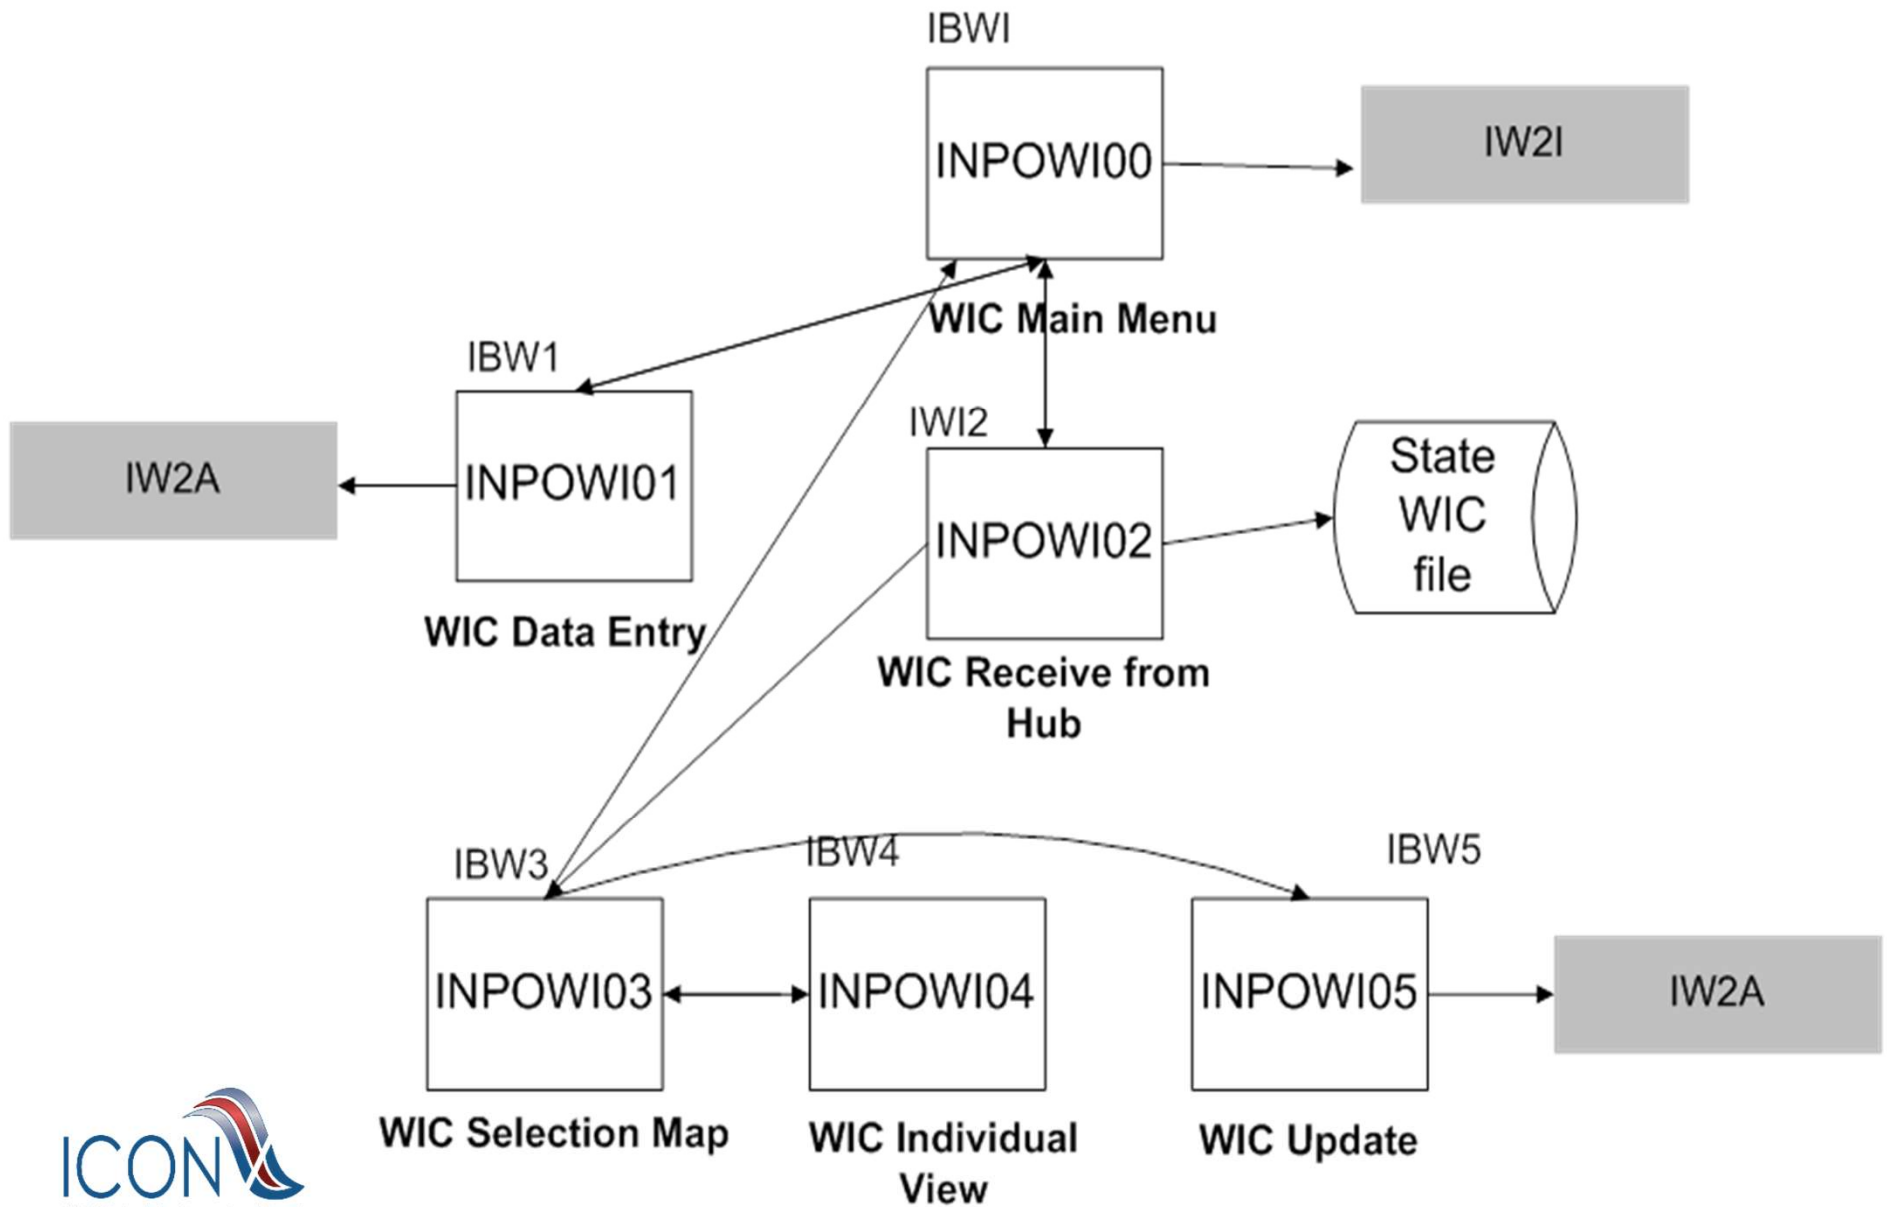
IBWI

INPOWI00

WIC Main Menu

IW2I

IBW1

INPOWI01

WIC Data Entry

IW2A

IWI2

INPOWI02

WIC Receive from Hub

State WIC file

IBW3

INPOWI03

WIC Selection Map

IBW4

INPOWI04

WIC Individual View

IBW5

INPOWI05

WIC Update

IW2A

ICON